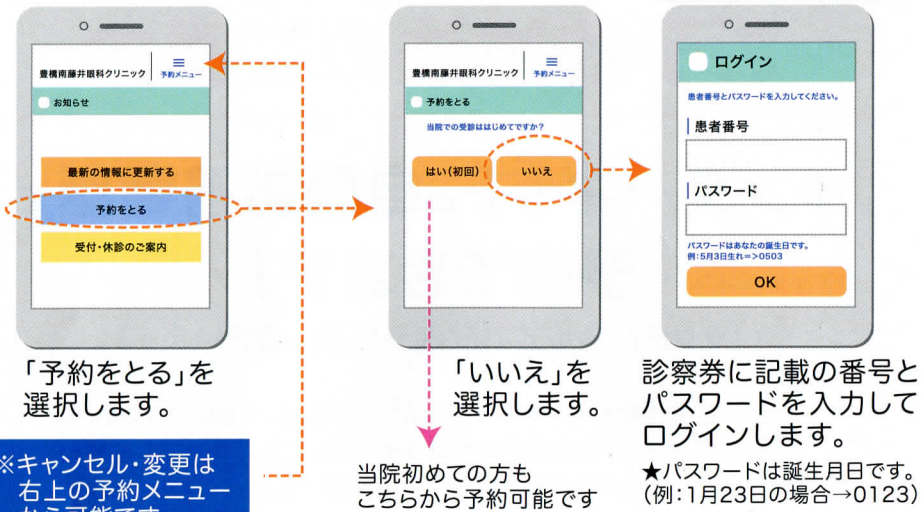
豊橋南藤井眼科クリニック

予約メニュー

お知らせ

最新の情報に更新する

予約をとる

受付・休診のご案内

「予約をとる」を選択します。

※キャンセル・変更は右上の予約メニューから可能です

豊橋南藤井眼科クリニック

予約メニュー

予約をとる

当院での受診ははじめてですか?

はい(初回)

いいえ

「いいえ」を選択します。

当院初めての方もこちらから予約可能です

ログイン

患者番号とパスワードを入力してください。

患者番号

パスワード

パスワードはあなたの誕生日です。
例:5月3日生れ=>0503

OK

診察券に記載の番号とパスワードを入力してログインします。

★パスワードは誕生月日です。(例:1月23日の場合→0123)